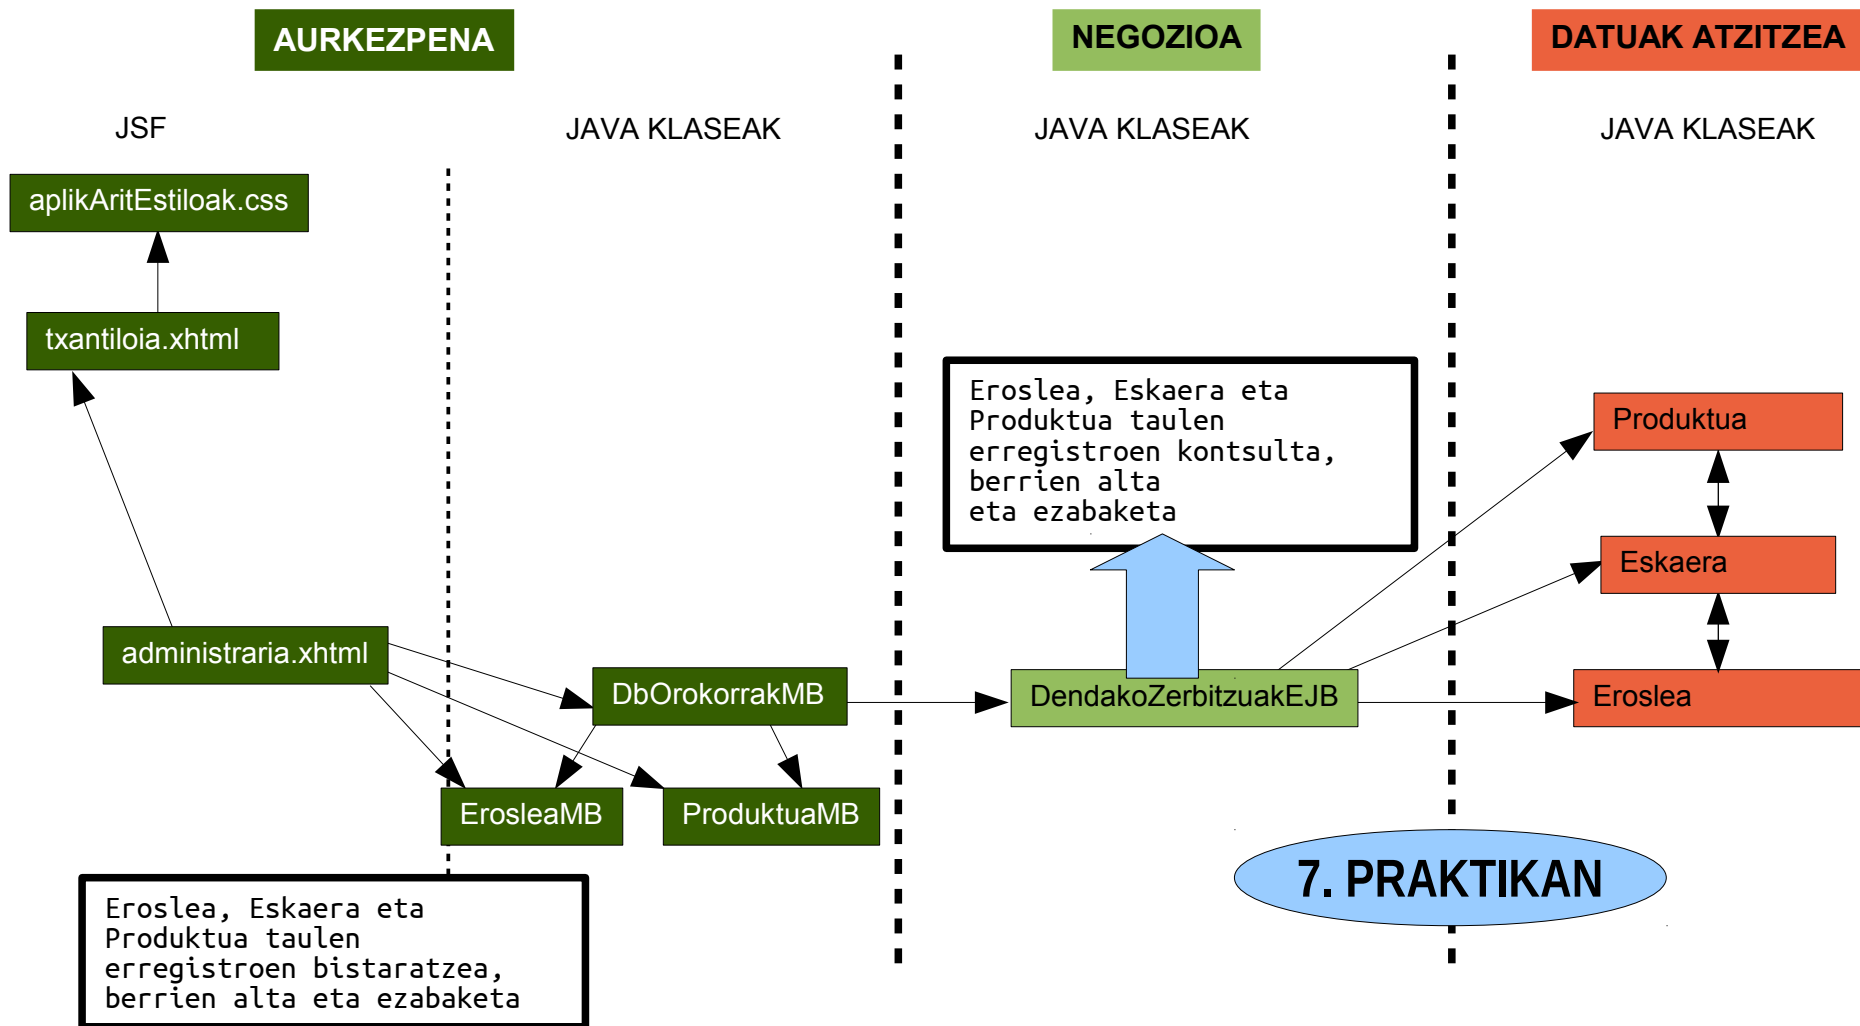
AURKEZPENA

NEGOZIOA

DATUAK ATZITZEA

JSF

JAVA KLASEAK

JAVA KLASEAK

JAVA KLASEAK

aplikAritEstiloak.css

txantiloia.xhtml

Eroslea, Eskaera eta Produktua taulen erregistroen kontsulta, berrien alta eta ezabaketa

Produktua

Eskaera

administraria.xhtml

DbOrokorrakMB

DendakoZerbitzuakEJB

Eroslea

EroslеaMB

ProduktuaMB

7. PRAKTIKAN

Eroslea, Eskaera eta Produktua taulen erregistroen bistaratzea, berrien alta eta ezabaketa